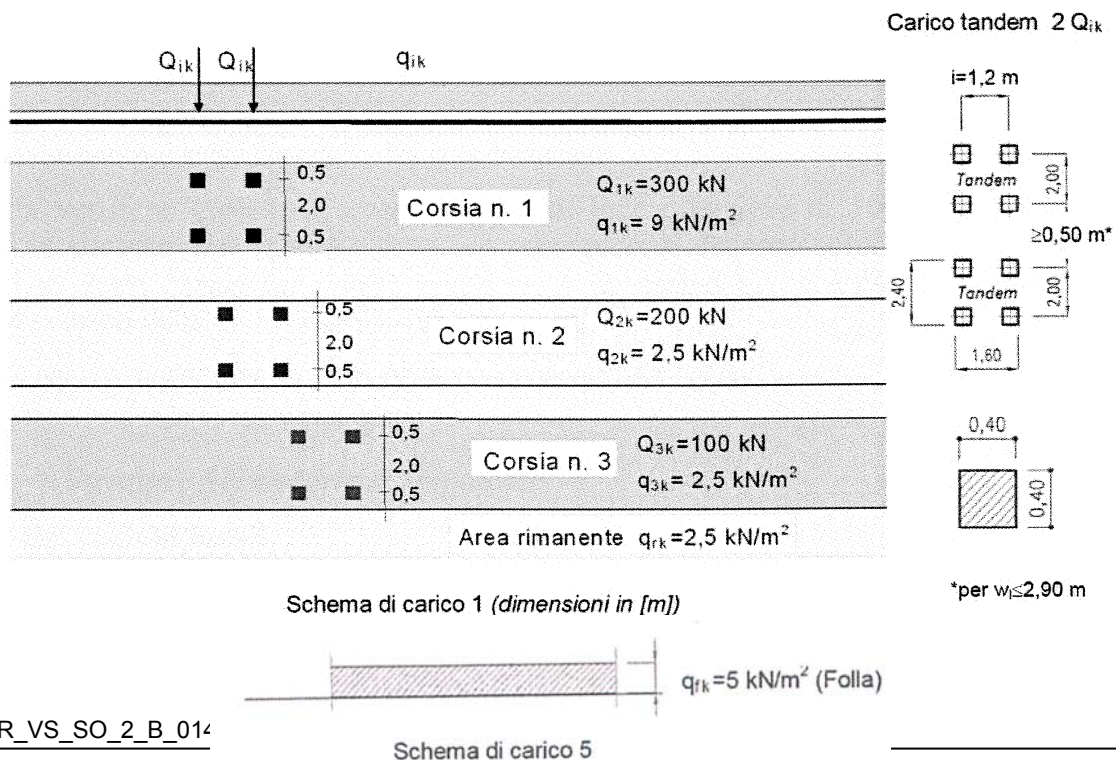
Carico tandem 2 $Q_{ik}$

$Q_{ik}$ $Q_{ik}$ $q_{ik}$

i=1,2 m

0,5
2,0
0,5

Corsia n. 1

$Q_{1k}$=300 kN
$q_{1k}$= 9 kN/m$^2$

Tandem
2,00
≥0,50 m*

2,40
Tandem
2,00
1,60

0,5
2,0
0,5

Corsia n. 2

$Q_{2k}$=200 kN
$q_{2k}$= 2,5 kN/m$^2$

0,40
0,40

0,5
2,0
0,5

Corsia n. 3

$Q_{3k}$=100 kN
$q_{3k}$= 2,5 kN/m$^2$

Area rimanente $q_{rk}$=2,5 kN/m$^2$

*per $w_l$≤2,90 m

Schema di carico 1 *(dimensioni in [m])*

$q_{fk}$=5 kN/m$^2$ (Folla)

R_VS_SO_2_B_01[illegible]

Schema di carico 5